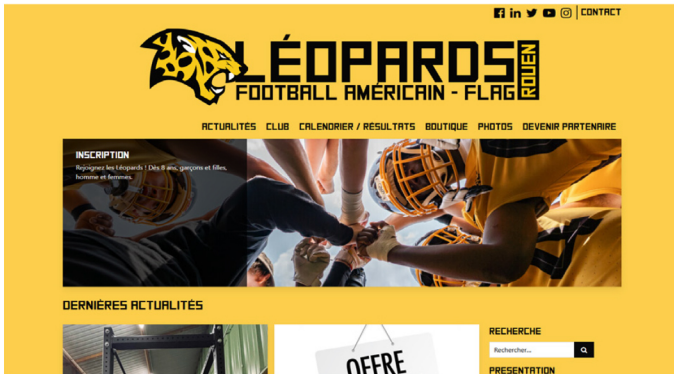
CONTACT

LÉOPARDS ROUEN
FOOTBALL AMÉRICAIN - FLAG

ACTUALITÉS CLUB CALENDRIER / RÉSULTATS BOUTIQUE PHOTOS DEVENIR PARTENAIRE

INSCRIPTION
Rejoignez les Léopards ! Dès 8 ans, garçons et filles, homme et femmes.

DERNIÈRES ACTUALITÉS

OFFRE

RECHERCHE
Rechercher...

PRESENTATION